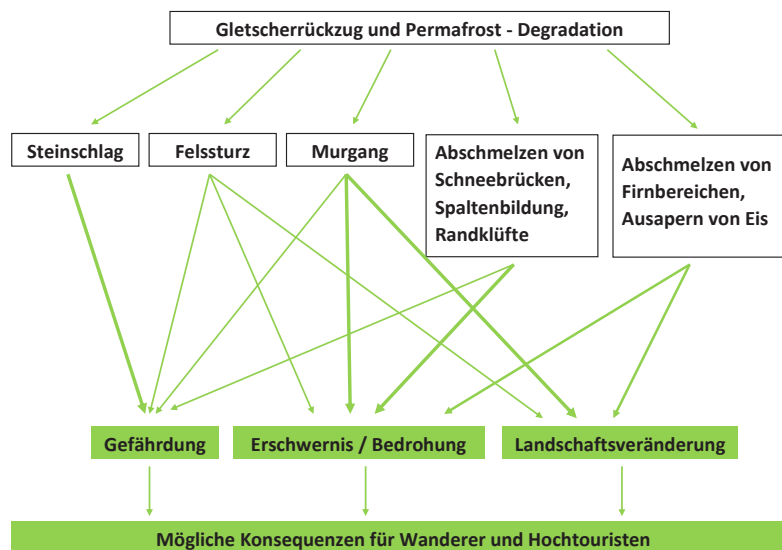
Gletscherrückzug und Permafrost - Degradation

Steinschlag

Felssturz

Murgang

Abschmelzen von Schneebrücken, Spaltenbildung, Randklüfte

Abschmelzen von Firnbereichen, Ausapern von Eis

Gefährdung

Erschwernis / Bedrohung

Landschaftsveränderung

Mögliche Konsequenzen für Wanderer und Hochtouristen